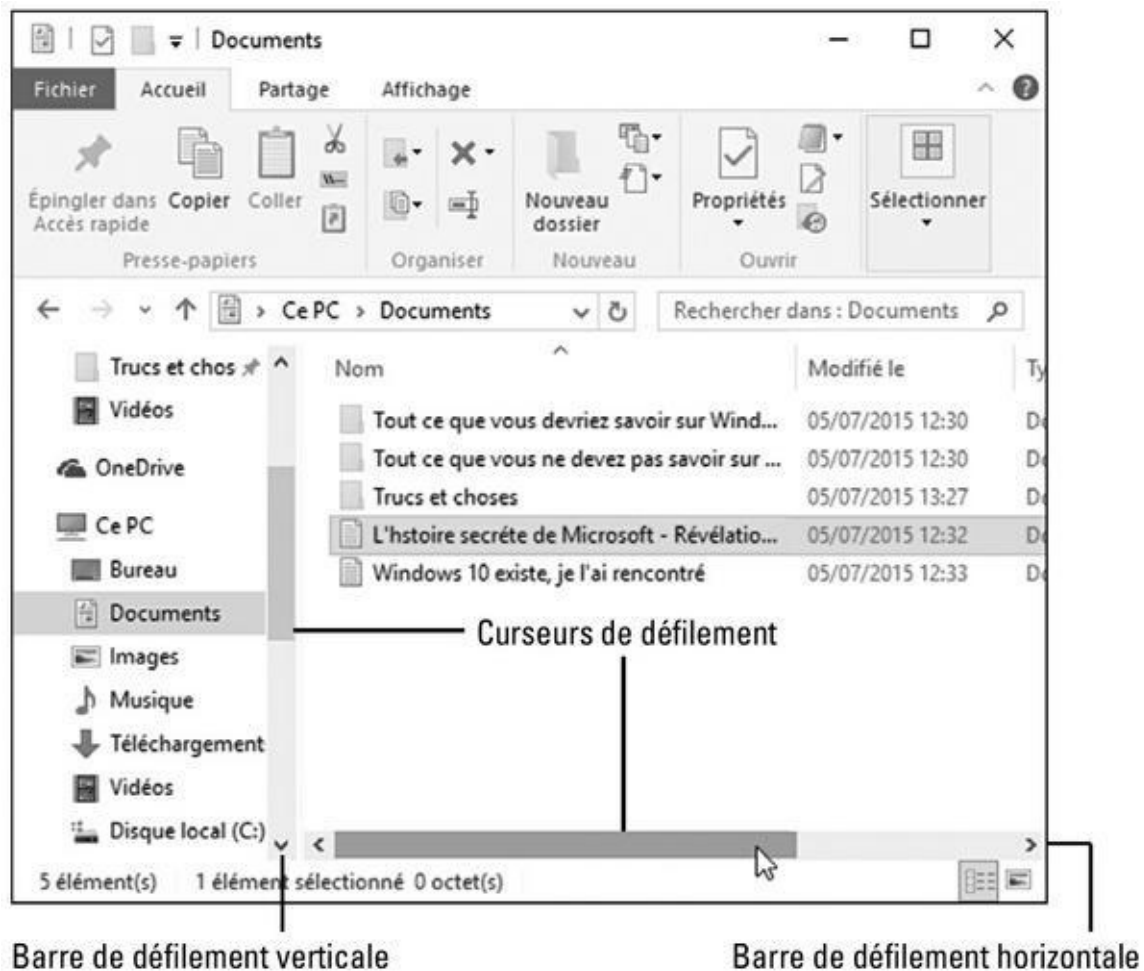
Documents

Fichier Accueil Partage Affichage

Épingler dans Accès rapide Copier Coller

Presse-papiers

Organiser

Nouveau dossier

Nouveau

Propriétés

Ouvrir

Sélectionner

Ce PC > Documents

Rechercher dans : Documents

Trucs et chos

Vidéos

OneDrive

Ce PC

Bureau

Documents

Images

Musique

Téléchargement

Vidéos

Disque local (C:)

| Nom | Modifié le | Ty |
|---|---|---|
| Tout ce que vous devriez savoir sur Wind... | 05/07/2015 12:30 | D |
| Tout ce que vous ne devez pas savoir sur ... | 05/07/2015 12:30 | D |
| Trucs et choses | 05/07/2015 13:27 | D |
| L'hstoire secréte de Microsoft - Révélatio... | 05/07/2015 12:32 | D |
| Windows 10 existe, je l'ai rencontré | 05/07/2015 12:33 | D |

Curseurs de défilement

5 élément(s) 1 élément sélectionné 0 octet(s)

Barre de défilement verticale

Barre de défilement horizontale